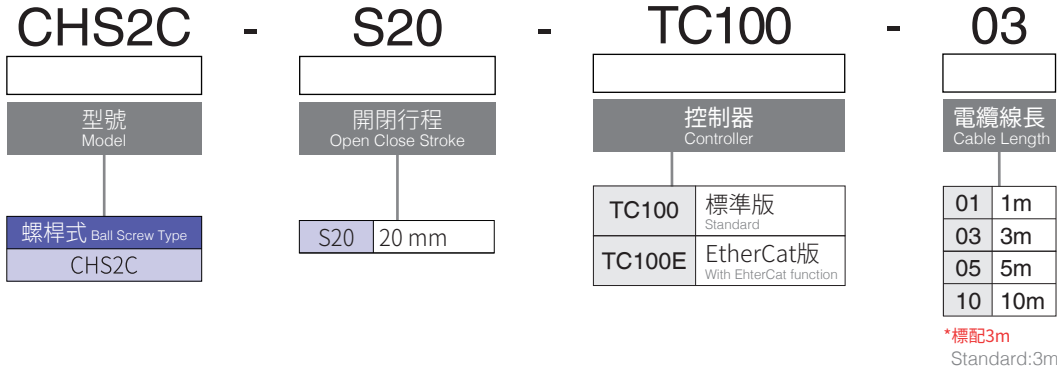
CHS2C - S20 - TC100 - 03

型號
Model

螺桿式 Ball Screw Type
CHS2C

開閉行程
Open Close Stroke

| S20 | 20 mm |
|---|---|

控制器
Controller

| TC100 | 標準版 Standard |
|---|---|
| TC100E | EtherCat版 With EhterCat function |

電纜線長
Cable Length

| 01 | 1m |
|---|---|
| 03 | 3m |
| 05 | 5m |
| 10 | 10m |

*標配3m
Standard:3m